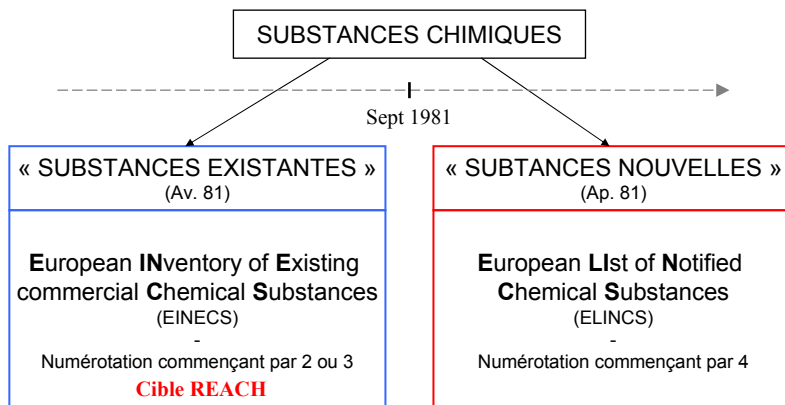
SUBSTANCES CHIMIQUES

Sept 1981

« SUBSTANCES EXISTANTES »
(Av. 81)

European INventory of Existing commercial Chemical Substances
(EINECS)
-
Numérotation commençant par 2 ou 3
Cible REACH

« SUBTANCES NOUVELLES »
(Ap. 81)

European LIst of Notified Chemical Substances
(ELINCS)
-
Numérotation commençant par 4